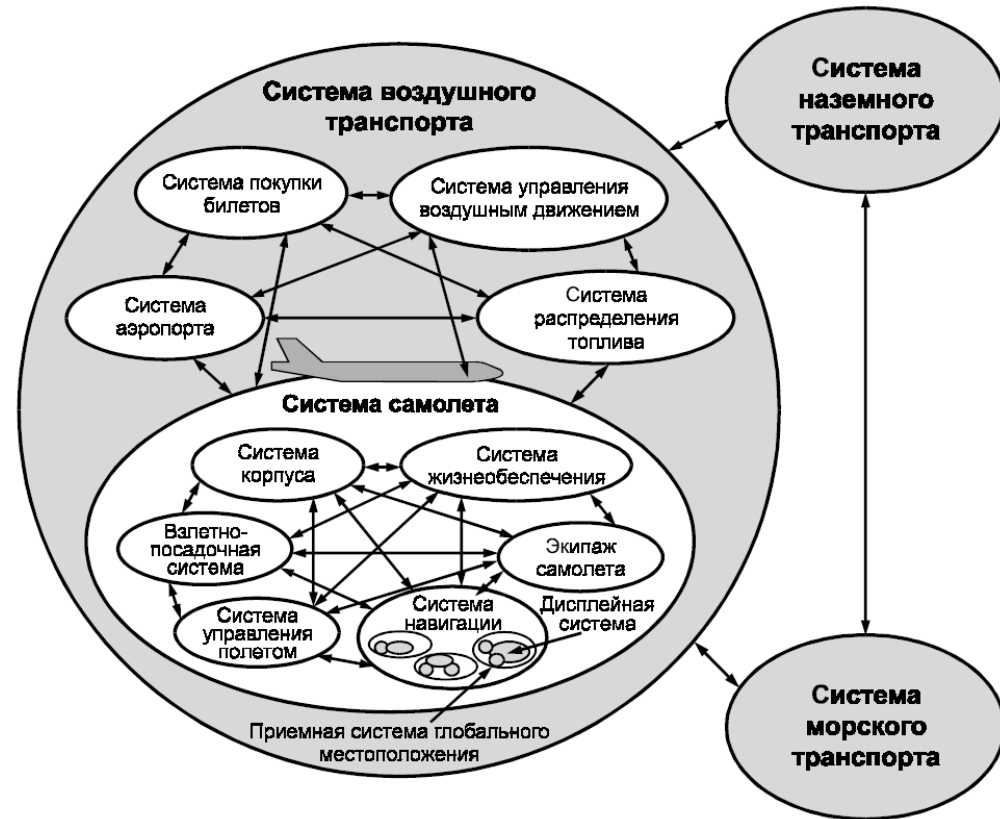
Система воздушного транспорта

Система наземного транспорта

Система покупки билетов

Система управления воздушным движением

Система аэропорта

Система распределения топлива

Система самолета

Система корпуса

Система жизнеобеспечения

Валетно-посадочная система

Экипаж самолета

Система управления полетом

Система навигации

Дисплейная система

Приемная система глобального местоположения

Система морского транспорта